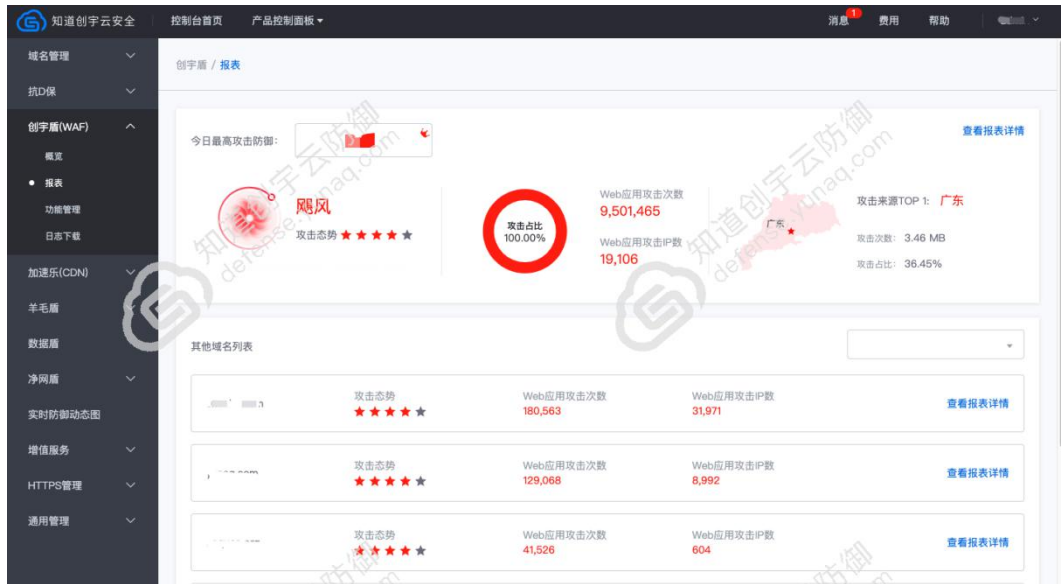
知道创宇云安全　控制台首页　产品控制面板

消息 1　费用　帮助

域名管理
抗D保
创宇盾(WAF)
概览
• 报表
功能管理
日志下载
加速乐(CDN)
羊毛盾
数据盾
净网盾
实时防御动态图
增值服务
HTTPS管理
通用管理

创宇盾 / 报表

今日最高攻击防御：

查看报表详情

飓风
攻击态势 ★★★★★

攻击占比
100.00%

Web应用攻击次数
9,501,465
Web应用攻击IP数
19,106

广东

攻击来源TOP 1: 广东
攻击次数: 3.46 MB
攻击占比: 36.45%

其他域名列表

| | 攻击态势 | Web应用攻击次数 | Web应用攻击IP数 | |
|---|---|---|---|---|
| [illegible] | ★★★★★ | 180,563 | 31,971 | 查看报表详情 |
| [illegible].com | ★★★★★ | 129,068 | 8,992 | 查看报表详情 |
| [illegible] | ★★★★★ | 41,526 | 604 | 查看报表详情 |

知道创宇云防御 defense.yunaq.com